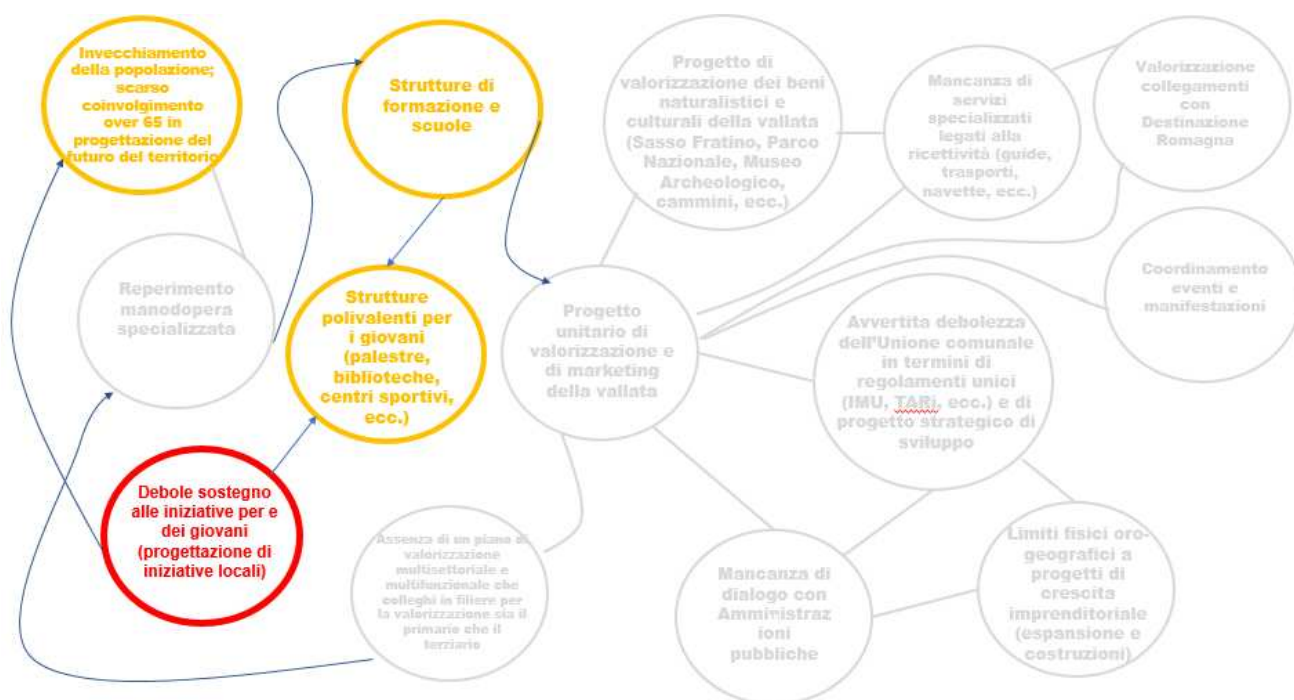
Invecchiamento della popolazione; scarso coinvolgimento over 65 in progettazione del futuro del territorio

Strutture di formazione e scuole

Progetto di valorizzazione dei beni naturalistici e culturali della vallata (Sasso Fratino, Parco Nazionale, Museo Archeologico, cammini, ecc.)

Mancanza di servizi specializzati legati alla ricettività (guide, trasporti, navette, ecc.)

Valorizzazione collegamenti con Destinazione Romagna

Reperimento manodopera specializzata

Strutture polivalenti per i giovani (palestre, biblioteche, centri sportivi, ecc.)

Progetto unitario di valorizzazione e di marketing della vallata

Coordinamento eventi e manifestazioni

Avvertita debolezza dell'Unione comunale in termini di regolamenti unici (IMU, TARi, ecc.) e di progetto strategico di sviluppo

Debole sostegno alle iniziative per e dei giovani (progettazione di iniziative locali)

Assenza di un piano di valorizzazione multisettoriale e multifunzionale che colleghi in filiere per la valorizzazione sia il primario che il terziario

Mancanza di dialogo con Amministrazioni pubbliche

Limiti fisici oro-geografici a progetti di crescita imprenditoriale (espansione e costruzioni)